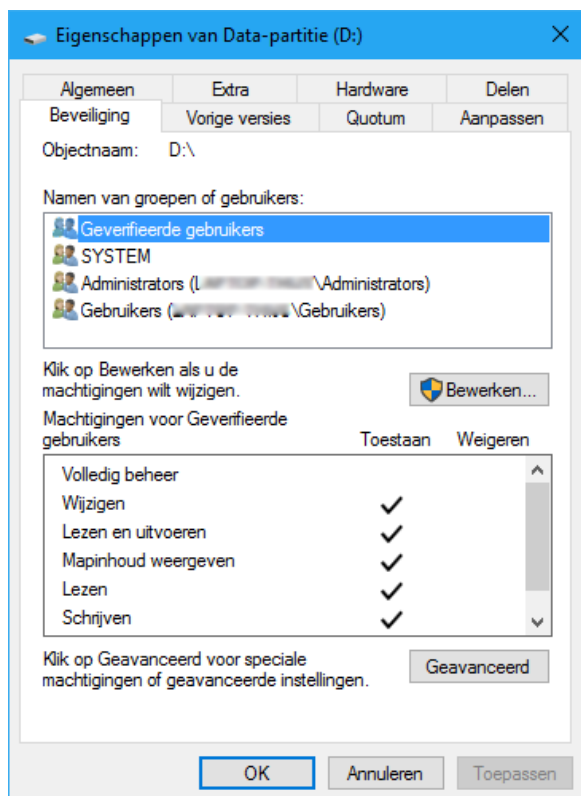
Eigenschappen van Data-partitie (D:)

Algemeen | Extra | Hardware | Delen
Beveiliging | Vorige versies | Quotum | Aanpassen

Objectnaam: D:\

Namen van groepen of gebruikers:

Geverifieerde gebruikers
SYSTEM
Administrators ([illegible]\Administrators)
Gebruikers ([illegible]\Gebruikers)

Klik op Bewerken als u de machtigingen wilt wijzigen.

Bewerken...

Machtigingen voor Geverifieerde gebruikers

| | Toestaan | Weigeren |
|---|---|---|
| Volledig beheer | | |
| Wijzigen | ✓ | |
| Lezen en uitvoeren | ✓ | |
| Mapinhoud weergeven | ✓ | |
| Lezen | ✓ | |
| Schrijven | ✓ | |

Klik op Geavanceerd voor speciale machtigingen of geavanceerde instellingen.

Geavanceerd

OK | Annuleren | Toepassen